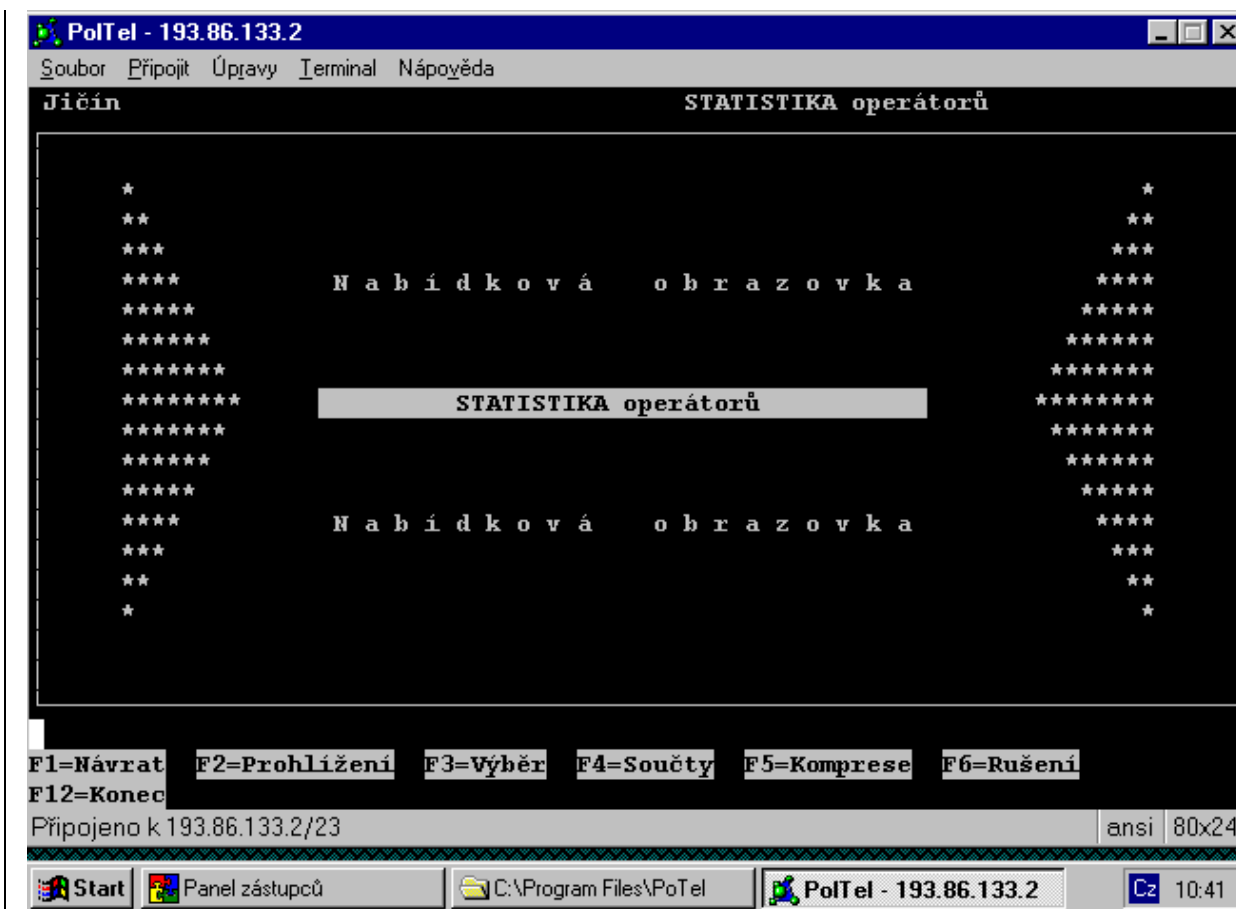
PolTel - 193.86.133.2

Soubor Připojit Úpravy Terminal Nápověda

Jičín STATISTIKA operátorů

\*
\*\*
\*\*\*
\*\*\*\*
\*\*\*\*\*
\*\*\*\*\*\*
\*\*\*\*\*\*\*
\*\*\*\*\*\*\*\*
\*\*\*\*\*\*\*
\*\*\*\*\*\*
\*\*\*\*\*
\*\*\*\*
\*\*\*
\*\*
\*

N a b í d k o v á o b r a z o v k a

STATISTIKA operátorů

N a b í d k o v á o b r a z o v k a

\*
\*\*
\*\*\*
\*\*\*\*
\*\*\*\*\*
\*\*\*\*\*\*
\*\*\*\*\*\*\*
\*\*\*\*\*\*\*\*
\*\*\*\*\*\*\*
\*\*\*\*\*\*
\*\*\*\*\*
\*\*\*\*
\*\*\*
\*\*
\*

F1=Návrat F2=Prohlížení F3=Výběr F4=Součty F5=Komprese F6=Rušení
F12=Konec

Připojeno k 193.86.133.2/23 ansi 80x24

Start Panel zástupců C:\Program Files\PoTel PolTel - 193.86.133.2 Cz 10:41